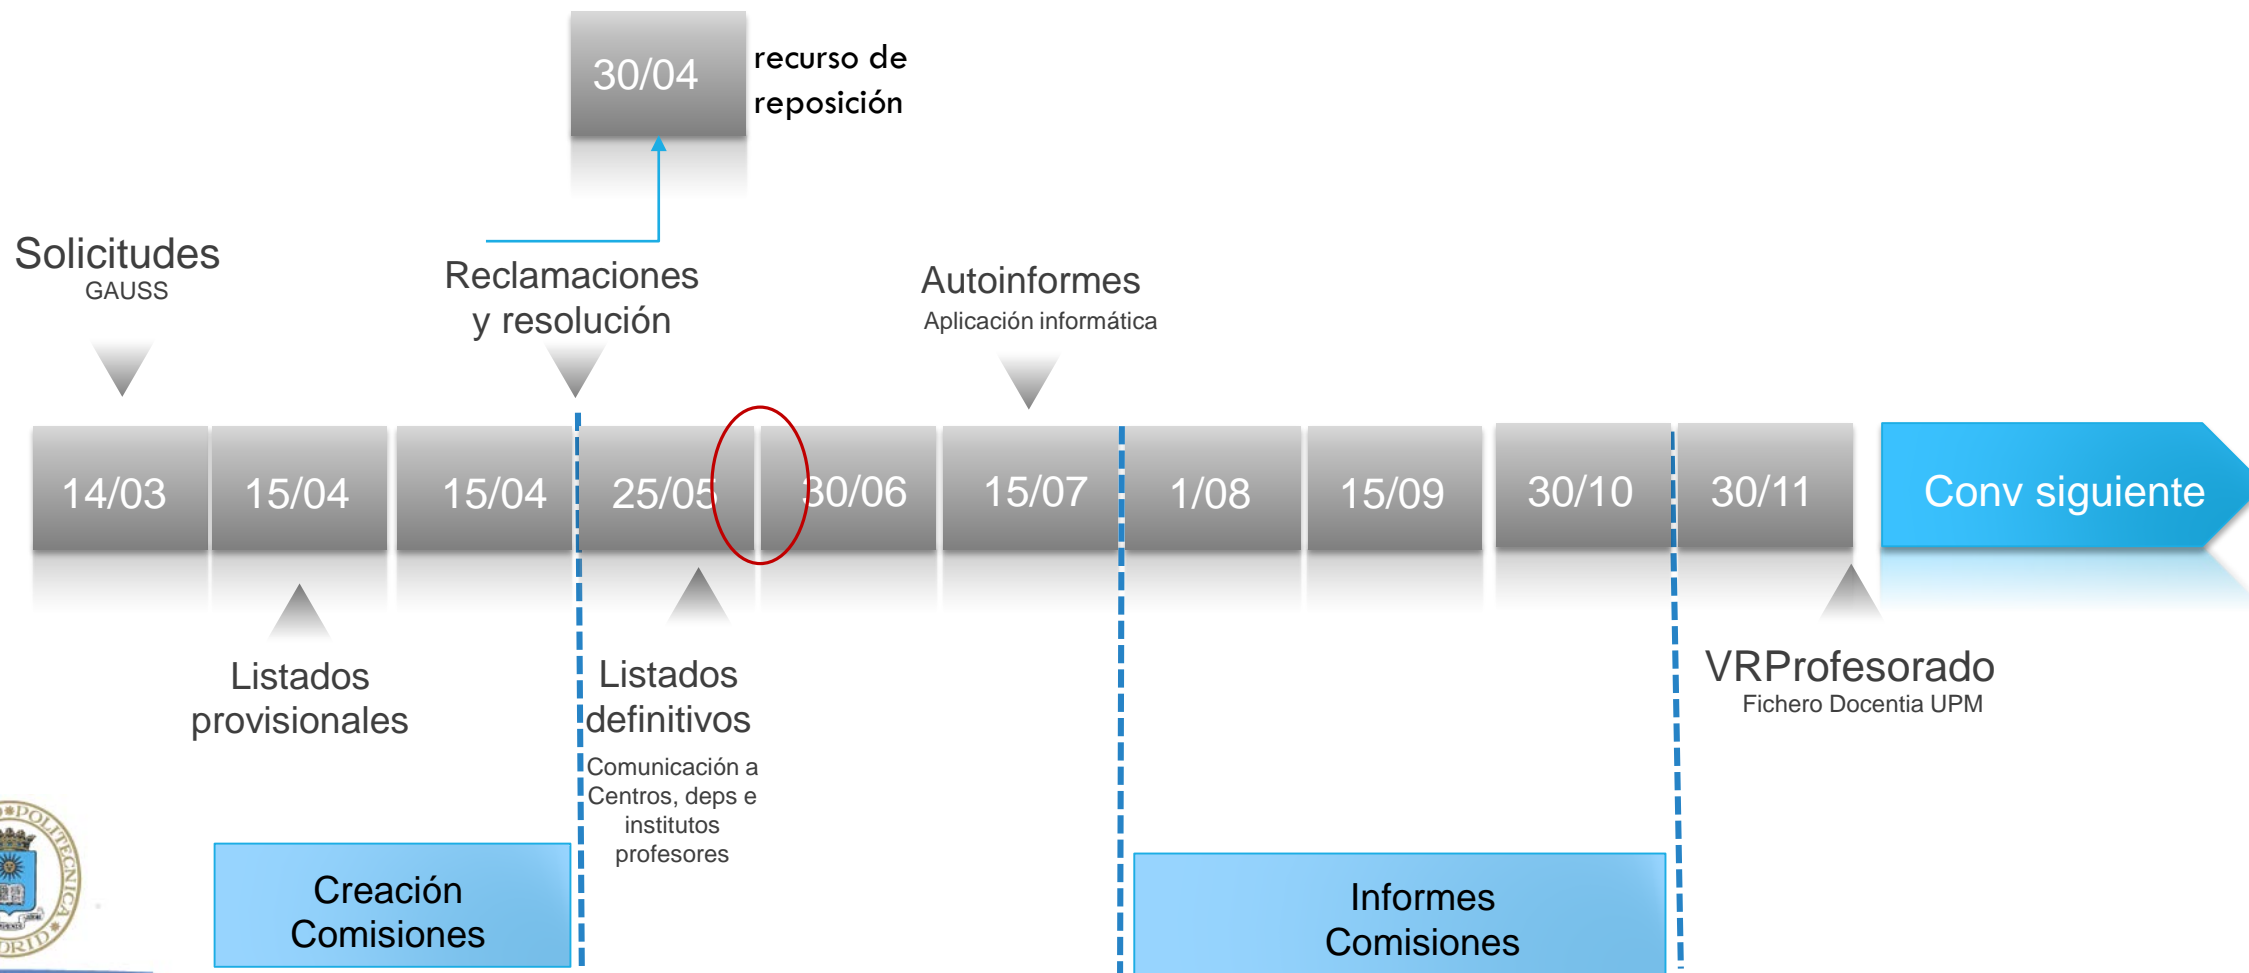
30/04

recurso de reposición

Solicitudes
GAUSS

Reclamaciones y resolución

Autoinformes
Aplicación informática

14/03 | 15/04 | 15/04 | 25/05 | 30/06 | 15/07 | 1/08 | 15/09 | 30/10 | 30/11 | Conv siguiente

Listados provisionales

Listados definitivos
Comunicación a Centros, deps e institutos profesores

VRProfesorado
Fichero Docentia UPM

Creación Comisiones

Informes Comisiones

POLITECNICA
DRID